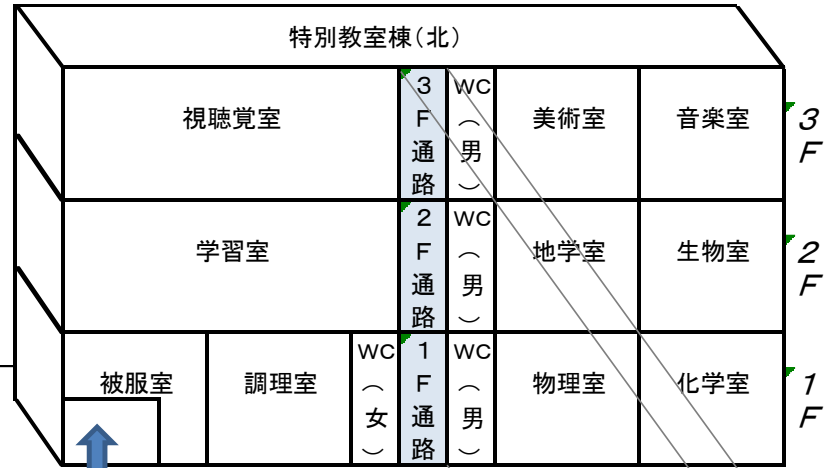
特別教室棟（北）

| 視聴覚室 | 3F通路 | WC（男） | 美術室 | 音楽室 | 3F |
|---|---|---|---|---|---|
| 学習室 | 2F通路 | WC（男） | 地学室 | 生物室 | 2F |
| 被服室 / 調理室 / WC（女） | 1F通路 | WC（男） | 物理室 | 化学室 | 1F |